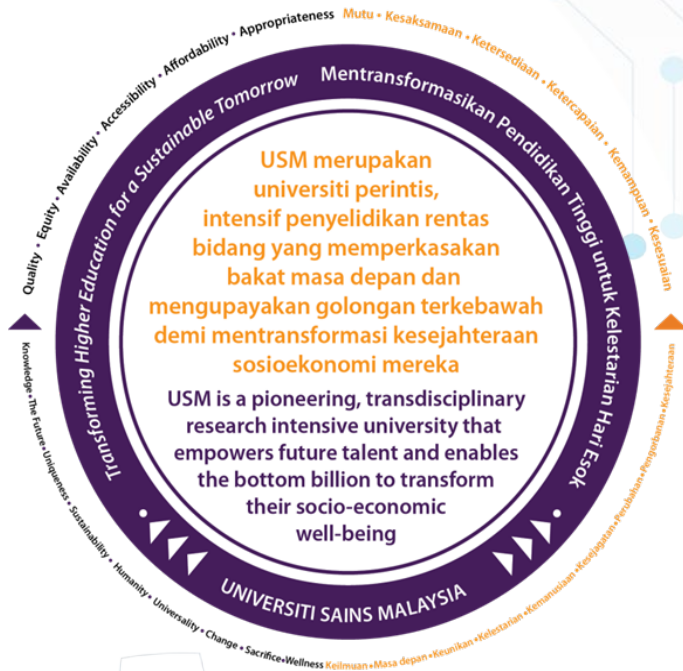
Quality • Equity • Availability • Accessibility • Affordability • Appropriateness

Mutu • Kesaksamaan • Ketersediaan • Ketercapaian • Kemampuan • Kesesuaian

Transforming Higher Education for a Sustainable Tomorrow

Mentransformasikan Pendidikan Tinggi untuk Kelestarian Hari Esok

USM merupakan universiti perintis, intensif penyelidikan rentas bidang yang memperkasakan bakat masa depan dan mengupayakan golongan terkebawah demi mentransformasi kesejahteraan sosioekonomi mereka

USM is a pioneering, transdisciplinary research intensive university that empowers future talent and enables the bottom billion to transform their socio-economic well-being

UNIVERSITI SAINS MALAYSIA

Knowledge • The Future • Uniqueness • Sustainability • Humanity • Universality • Change • Sacrifice • Wellness

Keilmuan • Masa depan • Keunikan • Kelestarian • Kemanusiaan • Kesejagatan • Perubahan • Pengorbanan • Kesejahteraan